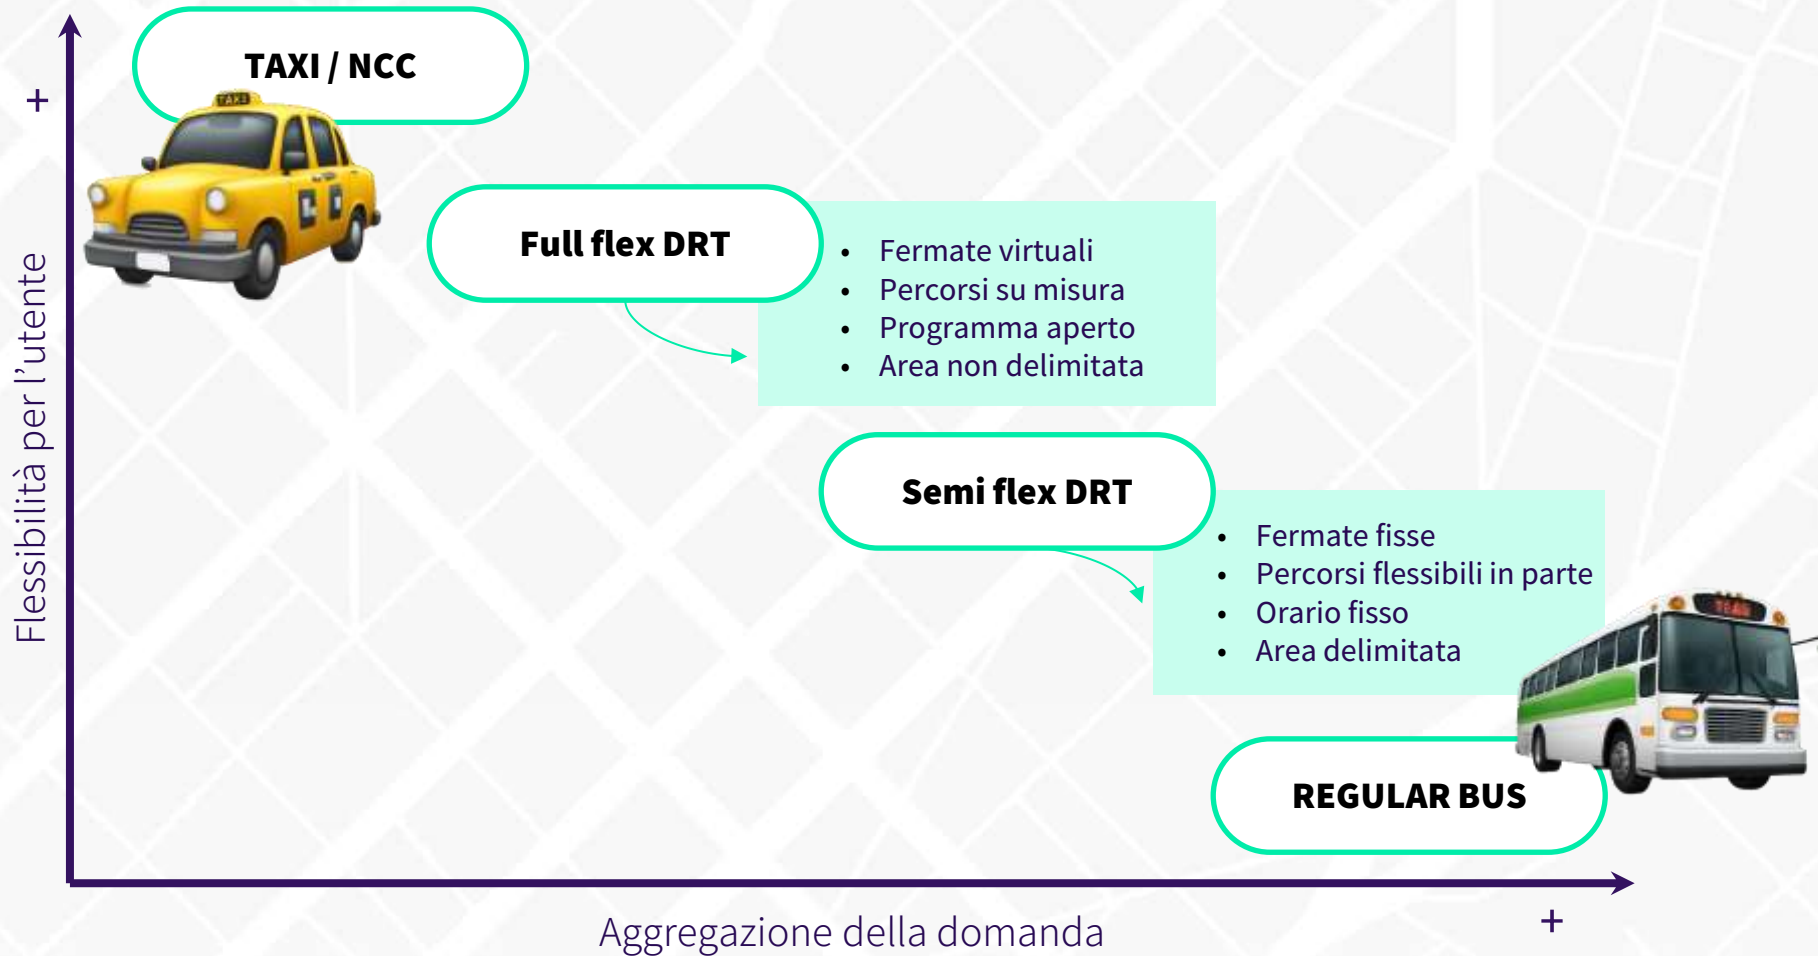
+

Flessibilità per l'utente

TAXI / NCC

Full flex DRT

- Fermate virtuali
- Percorsi su misura
- Programma aperto
- Area non delimitata

Semi flex DRT

- Fermate fisse
- Percorsi flessibili in parte
- Orario fisso
- Area delimitata

REGULAR BUS

Aggregazione della domanda

+